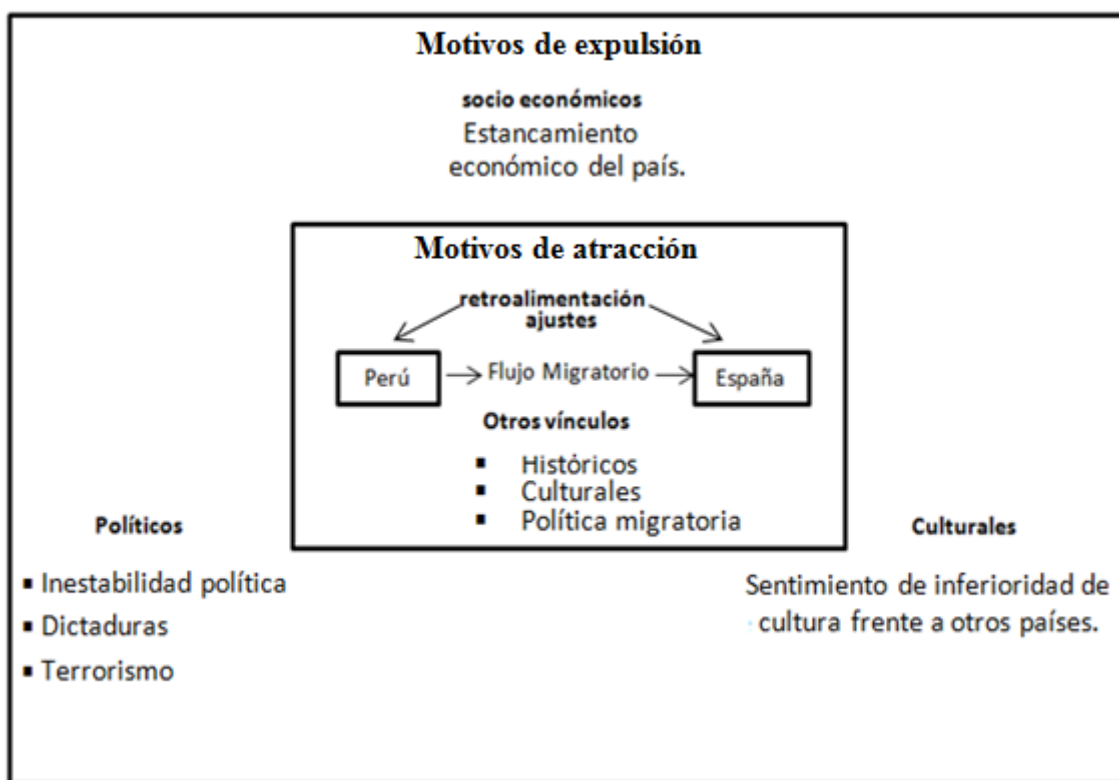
Motivos de expulsión

socio económicos

Estancamiento económico del país.

Motivos de atracción

retroalimentación ajustes

Perú → Flujo Migratorio → España

Otros vínculos

- Históricos
- Culturales
- Política migratoria

Políticos

- Inestabilidad política
- Dictaduras
- Terrorismo

Culturales

Sentimiento de inferioridad de cultura frente a otros países.